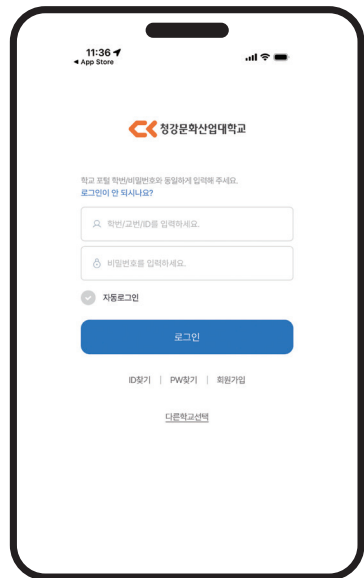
11:36
◀ App Store

청강문화산업대학교

학교 포털 학번/비밀번호와 동일하게 입력해 주세요.
로그인이 안 되시나요?

학번/교번/ID를 입력하세요.

비밀번호를 입력하세요.

자동로그인

로그인

ID찾기 | PW찾기 | 회원가입

다른학교선택